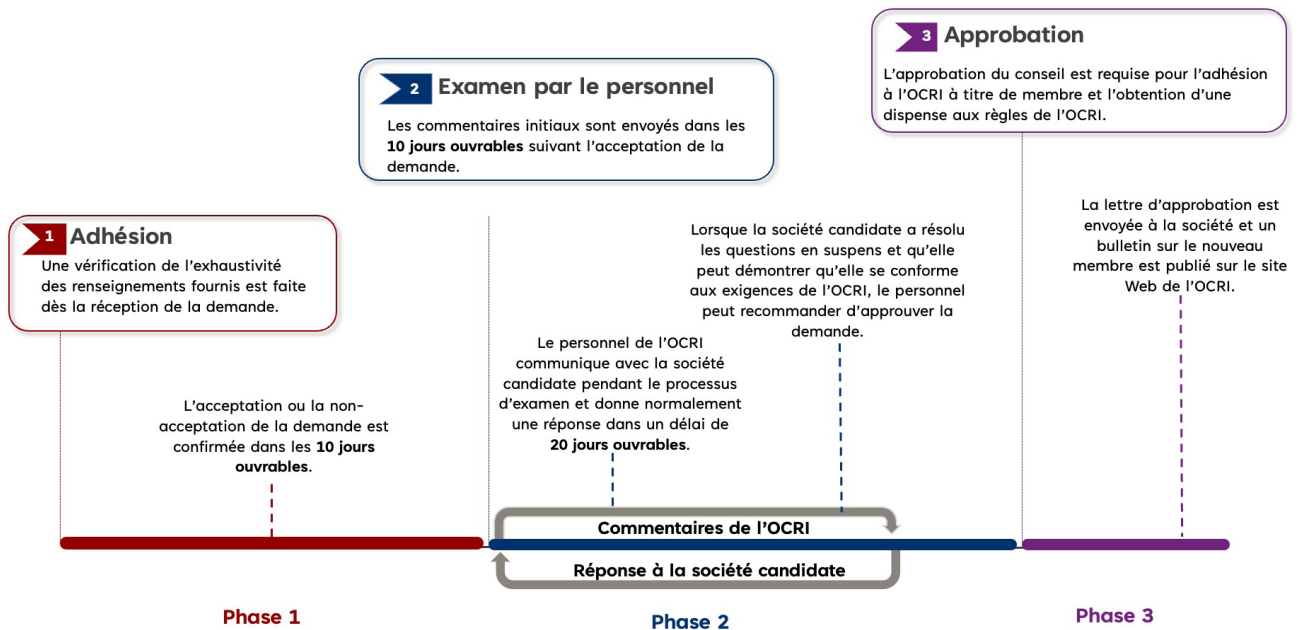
3 Approbation

L'approbation du conseil est requise pour l'adhésion à l'OCRI à titre de membre et l'obtention d'une dispense aux règles de l'OCRI.

2 Examen par le personnel

Les commentaires initiaux sont envoyés dans les **10 jours ouvrables** suivant l'acceptation de la demande.

1 Adhésion

Une vérification de l'exhaustivité des renseignements fournis est faite dès la réception de la demande.

L'acceptation ou la non-acceptation de la demande est confirmée dans les **10 jours ouvrables**.

Le personnel de l'OCRI communique avec la société candidate pendant le processus d'examen et donne normalement une réponse dans un délai de **20 jours ouvrables**.

Lorsque la société candidate a résolu les questions en suspens et qu'elle peut démontrer qu'elle se conforme aux exigences de l'OCRI, le personnel peut recommander d'approuver la demande.

La lettre d'approbation est envoyée à la société et un bulletin sur le nouveau membre est publié sur le site Web de l'OCRI.

Commentaires de l'OCRI

Réponse à la société candidate

Phase 1

Phase 2

Phase 3